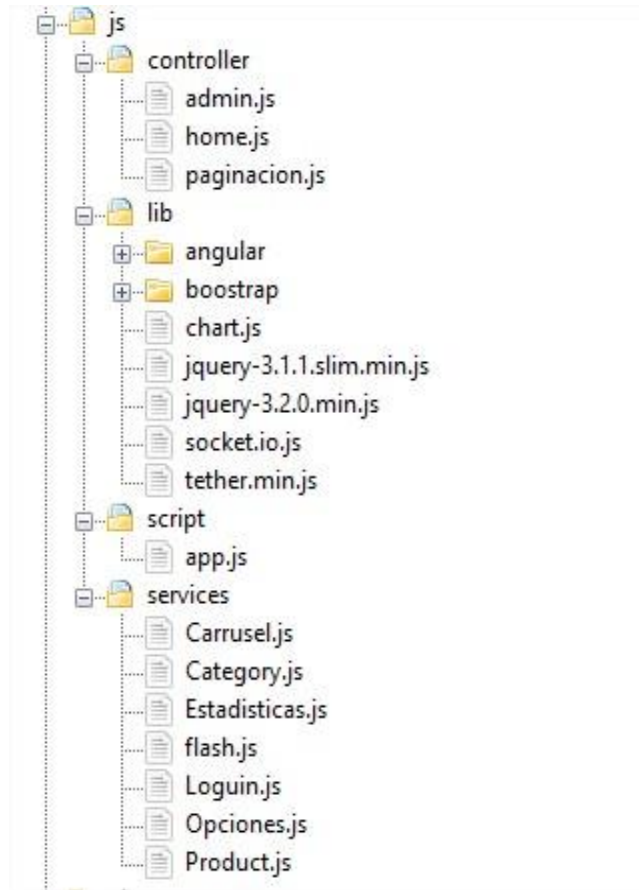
js
controller
admin.js
home.js
paginacion.js
lib
angular
boostrap
chart.js
jquery-3.1.1.slim.min.js
jquery-3.2.0.min.js
socket.io.js
tether.min.js
script
app.js
services
Carrusel.js
Category.js
Estadisticas.js
flash.js
Loguin.js
Opciones.js
Product.js